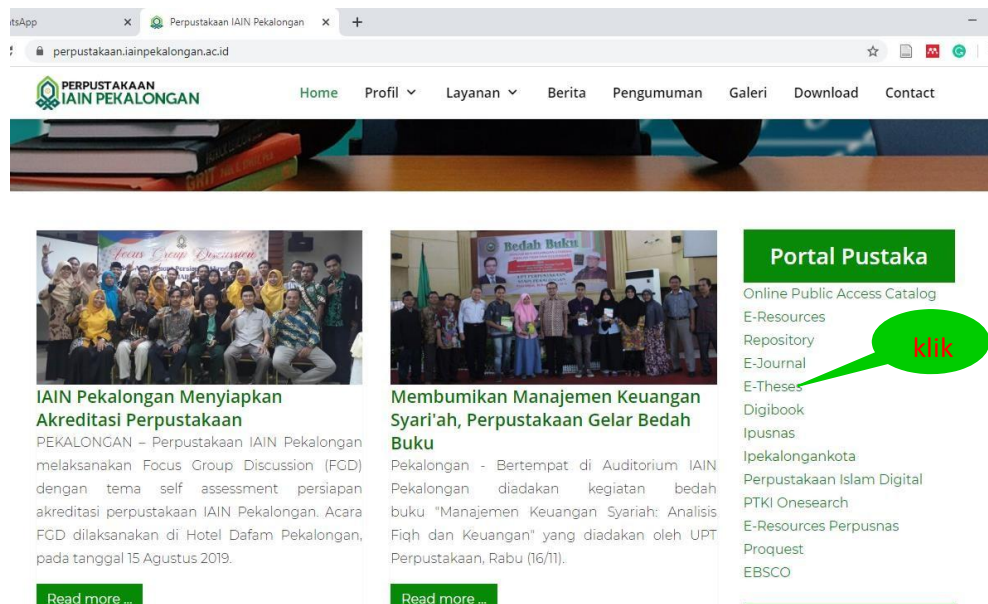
tsApp ×
Perpustakaan IAIN Pekalongan ×
+
perpustakaan.iainpekalongan.ac.id

PERPUSTAKAAN
IAIN PEKALONGAN

Home
Profil
Layanan
Berita
Pengumuman
Galeri
Download
Contact

IAIN Pekalongan Menyiapkan Akreditasi Perpustakaan

PEKALONGAN – Perpustakaan IAIN Pekalongan melaksanakan Focus Group Discussion (FGD) dengan tema self assessment persiapan akreditasi perpustakaan IAIN Pekalongan. Acara FGD dilaksanakan di Hotel Dafam Pekalongan, pada tanggal 15 Agustus 2019.

Read more ...

Membumikan Manajemen Keuangan Syari'ah, Perpustakaan Gelar Bedah Buku

Pekalongan - Bertempat di Auditorium IAIN Pekalongan diadakan kegiatan bedah buku "Manajemen Keuangan Syariah: Analisis Fiqh dan Keuangan" yang diadakan oleh UPT Perpustakaan, Rabu (16/11).

Read more ...

Portal Pustaka
Online Public Access Catalog
E-Resources
Repository
E-Journal
E-Theses
Digibook
Ipusnas
Ipekalongankota
Perpustakaan Islam Digital
PTKI Onesearch
E-Resources Perpusnas
Proquest
EBSCO

klik